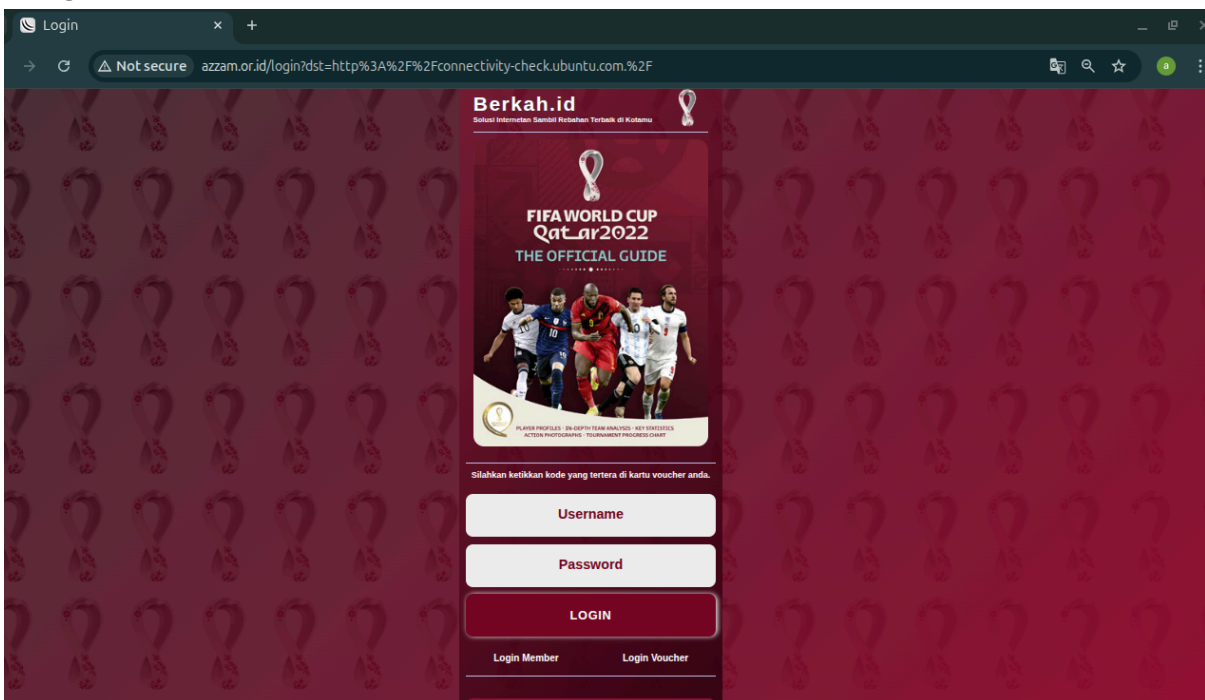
Login

Not secure azzam.or.id/login?dst=http%3A%2F%2Fconnectivity-check.ubuntu.com.%2F

Berkah.id
Solusi Internetan Sambil Rebahan Terbaik di Kotamu

FIFA WORLD CUP
Qatar2022
THE OFFICIAL GUIDE

PLAYER PROFILES · IN-DEPTH TEAM ANALYSIS · KEY STATISTICS
ACTION PHOTOGRAPHS · TOURNAMENT PROGRESS CHART

Silahkan ketikkan kode yang tertera di kartu voucher anda.

Username

Password

LOGIN

Login Member

Login Voucher